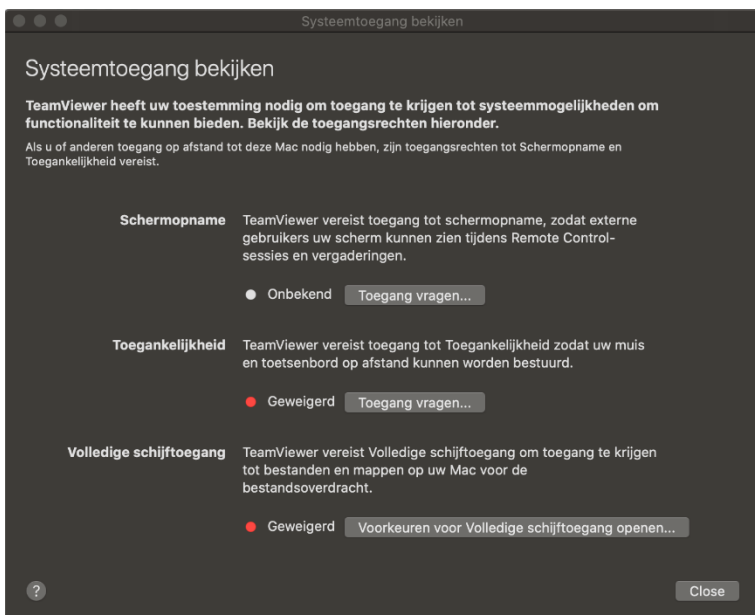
Systeemtoegang bekijken

Systeemtoegang bekijken

TeamViewer heeft uw toestemming nodig om toegang te krijgen tot systeemmogelijkheden om functionaliteit te kunnen bieden. Bekijk de toegangsrechten hieronder.

Als u of anderen toegang op afstand tot deze Mac nodig hebben, zijn toegangsrechten tot Schermopname en Toegankelijkheid vereist.

Schermopname TeamViewer vereist toegang tot schermopname, zodat externe gebruikers uw scherm kunnen zien tijdens Remote Control-sessies en vergaderingen.

Onbekend Toegang vragen...

Toegankelijkheid TeamViewer vereist toegang tot Toegankelijkheid zodat uw muis en toetsenbord op afstand kunnen worden bestuurd.

Geweigerd Toegang vragen...

Volledige schijftoegang TeamViewer vereist Volledige schijftoegang om toegang te krijgen tot bestanden en mappen op uw Mac voor de bestandsoverdracht.

Geweigerd Voorkeuren voor Volledige schijftoegang openen...

?

Close